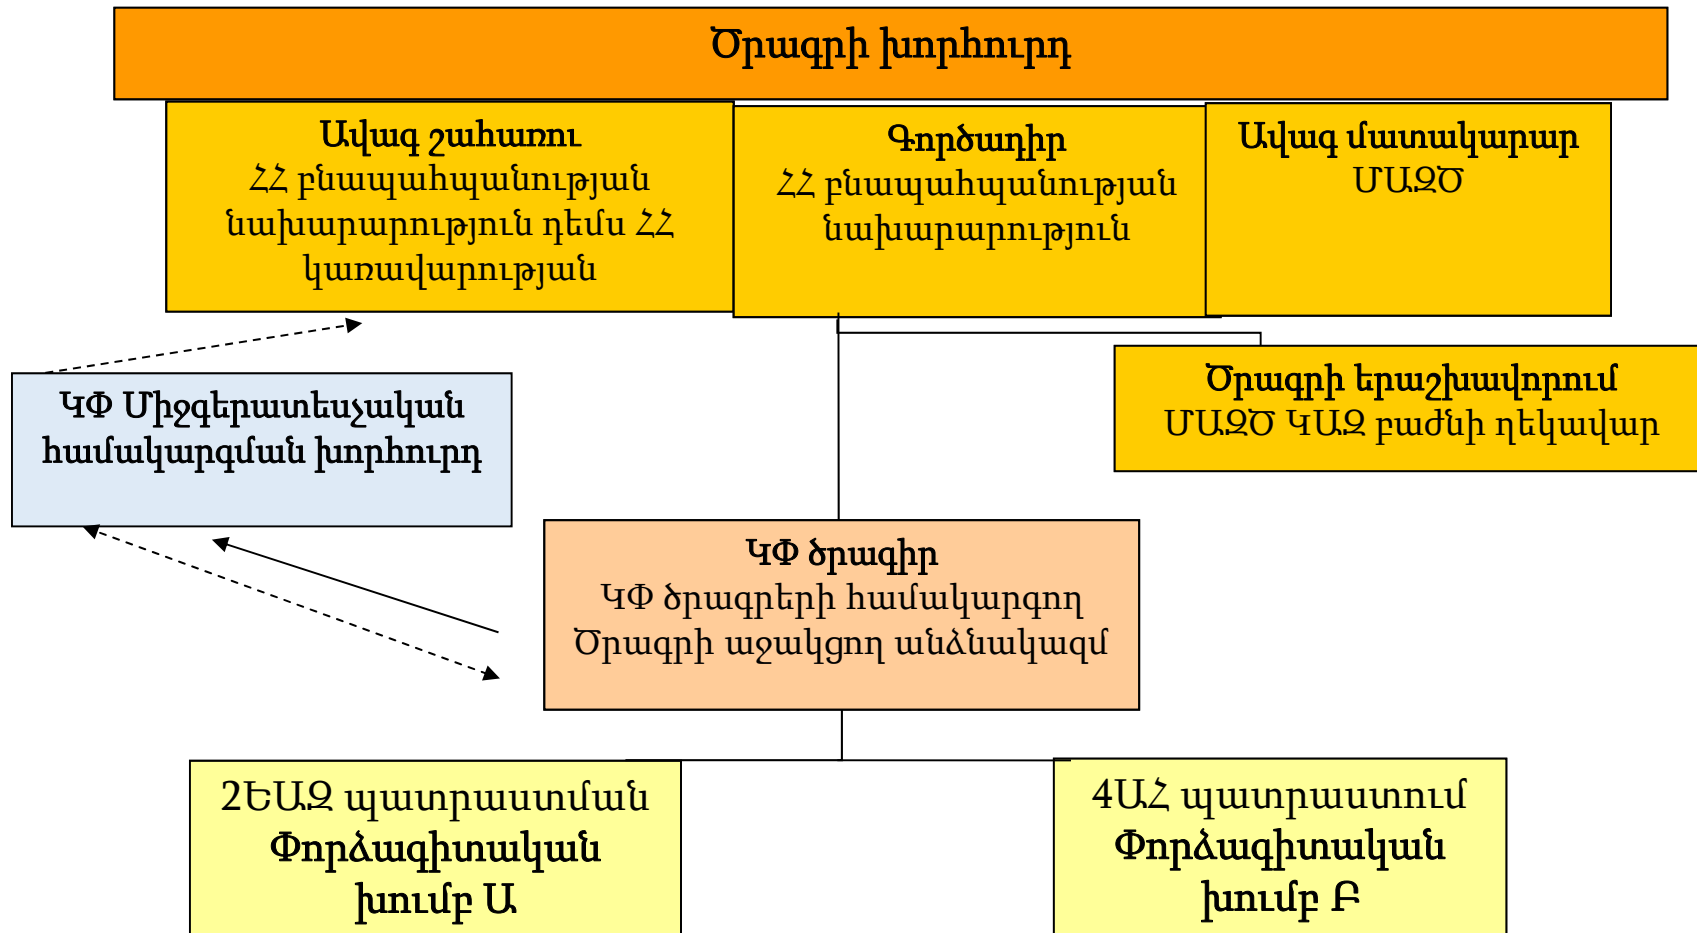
Ծրագրի խորհուրդ

Ավագ շահառու
ՀՀ բնապահպանության նախարարություն դեմս ՀՀ կառավարության

Գործադիր
ՀՀ բնապահպանության նախարարություն

Ավագ մատակարար
ՄԱԶԾ

Ծրագրի երաշխավորում
ՄԱԶԾ ԿԱԶ բաժնի ղեկավար

ԿՓ Միջգերատեսչական համակարգման խորհուրդ

ԿՓ ծրագիր
ԿՓ ծրագրերի համակարգող
Ծրագրի աջակցող անձնակազմ

2ԵԱԶ պատրաստման
Փորձագիտական խումբ Ա

4ԱՀ պատրաստում
Փորձագիտական խումբ Բ